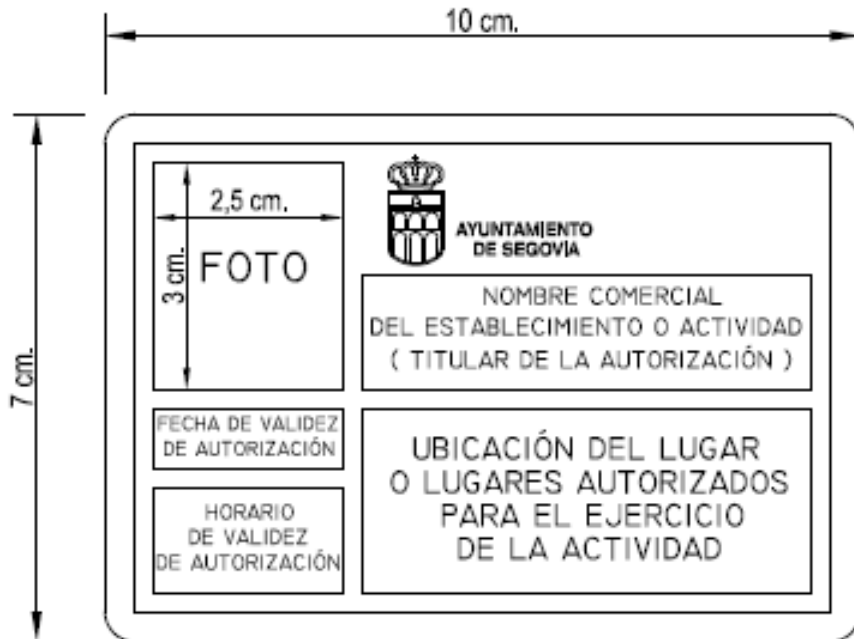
10 cm.

7 cm.

2,5 cm.

3 cm.

FOTO

AYUNTAMIENTO DE SEGOVIA

NOMBRE COMERCIAL DEL ESTABLECIMIENTO O ACTIVIDAD ( TITULAR DE LA AUTORIZACIÓN )

FECHA DE VALIDEZ DE AUTORIZACIÓN

HORARIO DE VALIDEZ DE AUTORIZACIÓN

UBICACIÓN DEL LUGAR O LUGARES AUTORIZADOS PARA EL EJERCICIO DE LA ACTIVIDAD